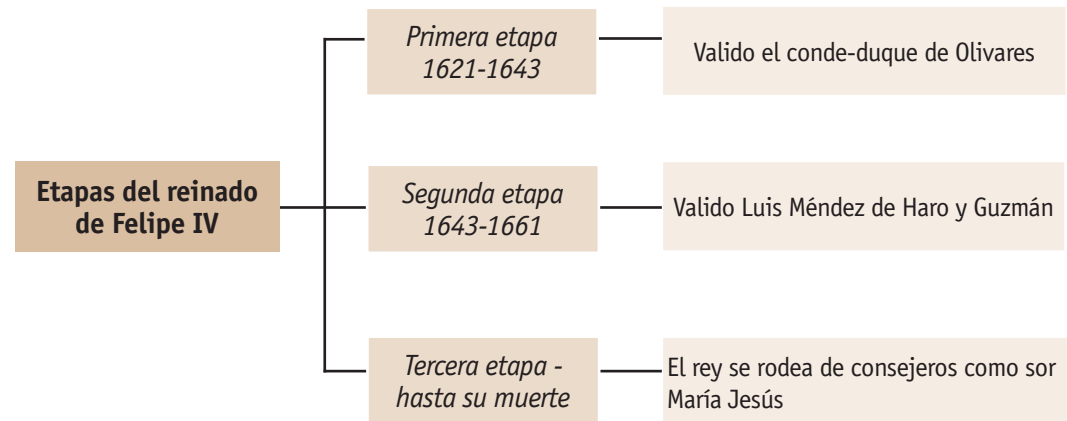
Etapas del reinado de Felipe IV

Primera etapa 1621-1643

Valido el conde-duque de Olivares

Segunda etapa 1643-1661

Valido Luis Méndez de Haro y Guzmán

Tercera etapa - hasta su muerte

El rey se rodea de consejeros como sor María Jesús